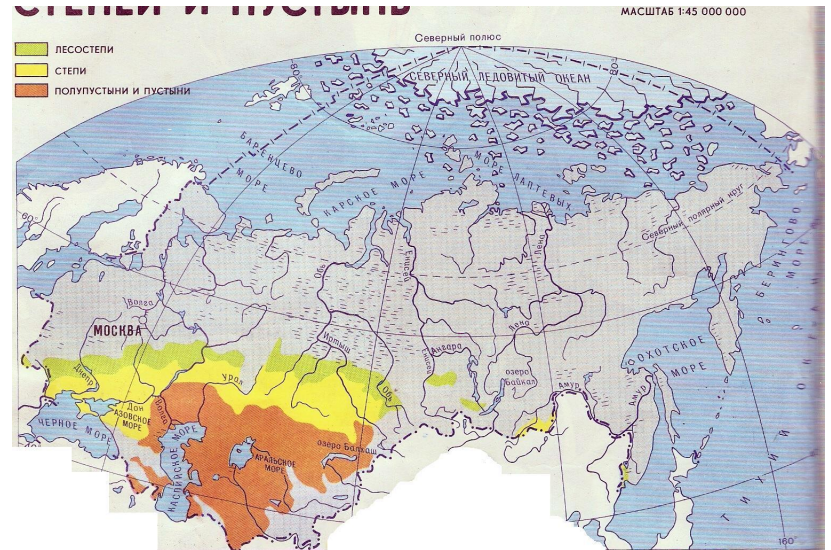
СТЕПЕЙ И ПУСТЫНЬ

МАСШТАБ 1:45 000 000

ЛЕСОСТЕПИ
СТЕПИ
ПОЛУПУСТЫНИ И ПУСТЫНИ

Северный полюс
СЕВЕРНЫЙ ЛЕДОВИТЫЙ ОКЕАН
БАРЕНЦЕВО МОРЕ
КАРСКОЕ МОРЕ
МОРЕ ЛАПТЕВЫХ
Северный полярный круг
БЕРИНГОВО
МОСКВА
Волга
Обь
Енисей
Лена
Иртыш
Ангара
озеро Байкал
Амур
ОХОТСКОЕ МОРЕ
Днепр
Дон
АЗОВСКОЕ МОРЕ
ЧЕРНОЕ МОРЕ
Урал
КАСПИЙСКОЕ МОРЕ
АРАЛЬСКОЕ МОРЕ
озеро Балхаш
ТИХИЙ
60
160